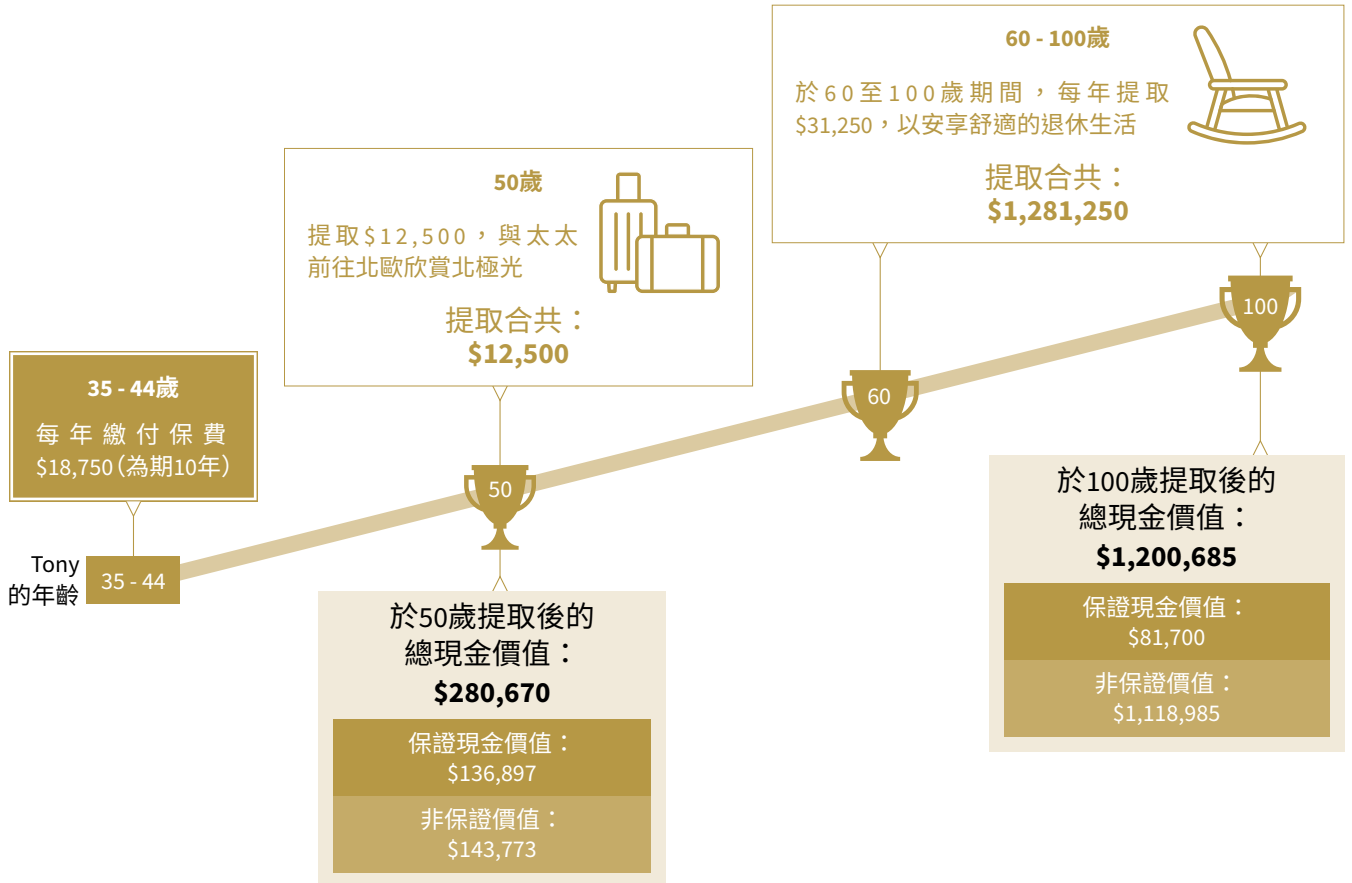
60 - 100歲

於60至100歲期間，每年提取$31,250，以安享舒適的退休生活

提取合共：
$1,281,250

50歲

提取$12,500，與太太前往北歐欣賞北極光

提取合共：
$12,500

35 - 44歲

每年繳付保費
$18,750（為期10年）

100

60

50

Tony
的年齡

35 - 44

於100歲提取後的總現金價值：
$1,200,685

保證現金價值：
$81,700

非保證價值：
$1,118,985

於50歲提取後的總現金價值：
$280,670

保證現金價值：
$136,897

非保證價值：
$143,773